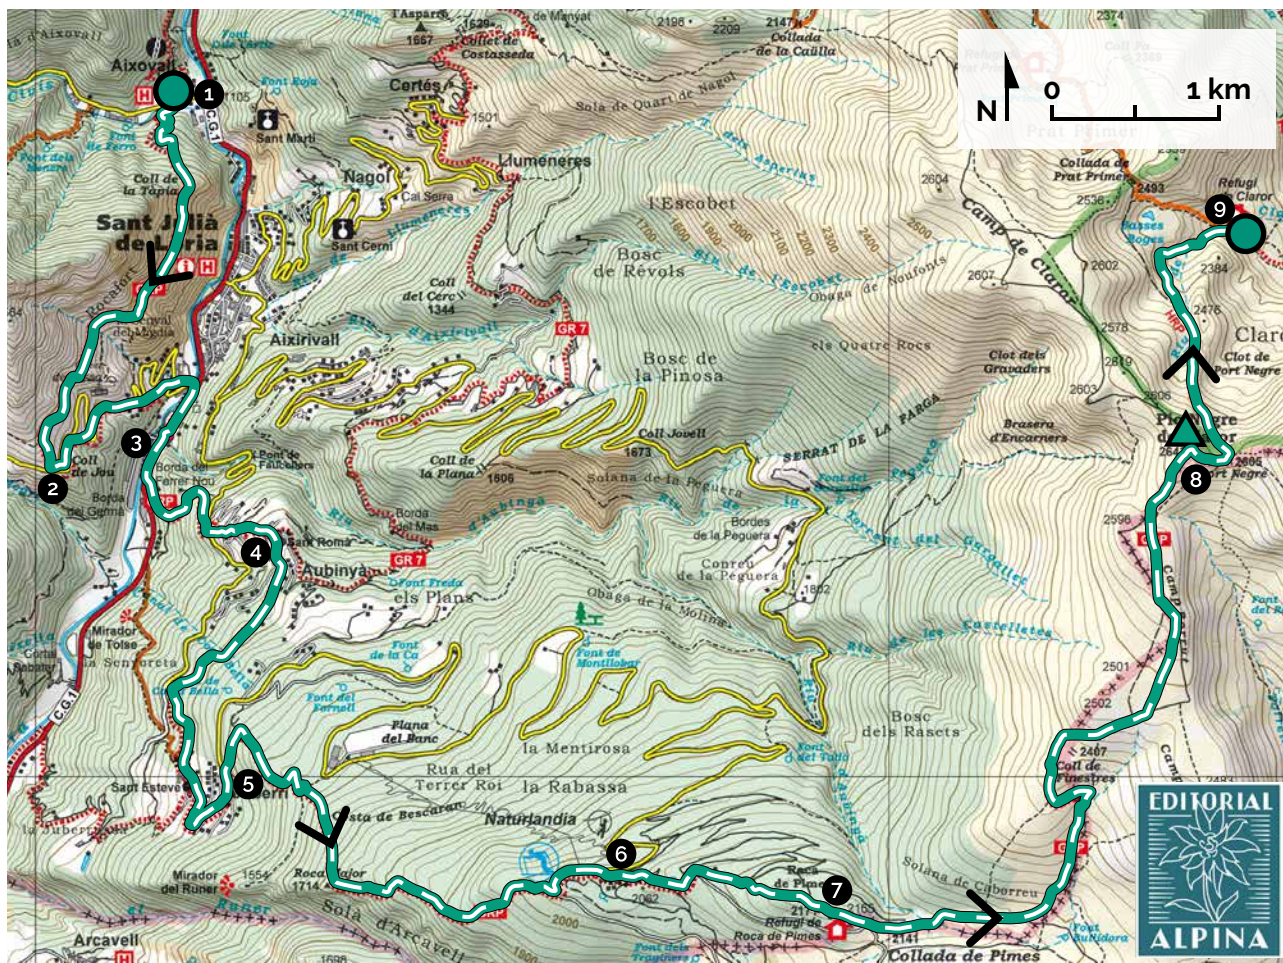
N
0
1 km
1
2
3
4
5
6
7
8
9
Aixovall
Sant Julià de Lòria
Certés
Nagol
Llumeneres
l'Escobet
Bosc de Révols
Aixirivall
Coll del Cerc
1344
Bosc de la Pinosa
Coll Jovell
1673
Coll de la Plana
1806
SERRAT DE LA FARGA
Bordes de la Peguera
Solana de la Peguera
Obaga de la Molina
Aubinyà
els Plans
Plana del Banc
la Mentirosa
la Rabassa
Naturlandia
Rua del Terrer Roi
Bosc dels Rasets
Coll de Jou
Borda del Ferrer Nou
Borda del Germà
Sant Romà
Mirador de Tolse
Sant Esteve
Mirador del Runer
Arcavell
Solà d'Arcavell
Roca Major
1714
1554
Roc de Pimes
Refugi de Roca de Pimes
2141
Colla de Pimes
Coll de Finestres
2407
2502
2501
2596
Brasera d'Encarners
Clot dels Gravaders
Clot de Port Negre
Port Negre
Refugi Claror
Basses Roges
Collada de Prat Primer
Camp de Claror
Obaga de Noufonts
els Quatre Rocs
Sola de Quart de Nagol
Collet de Costasseda
Collada de la Caülla
Coll de la Tàpia
Font Roja
Sant Martí
Sant Cerni
Cal Serra
Font del Carnell
Font de Montllobar
Font de la Ca
Font Freda
GR 7
C.G.1
1105
1501
1567
1629
2196
2209
2147
2374
2493
2536
2604
2607
2602
2384
2476
2578
2619
2603
2062
2000
2165
2177
1852
EDITORIAL ALPINA